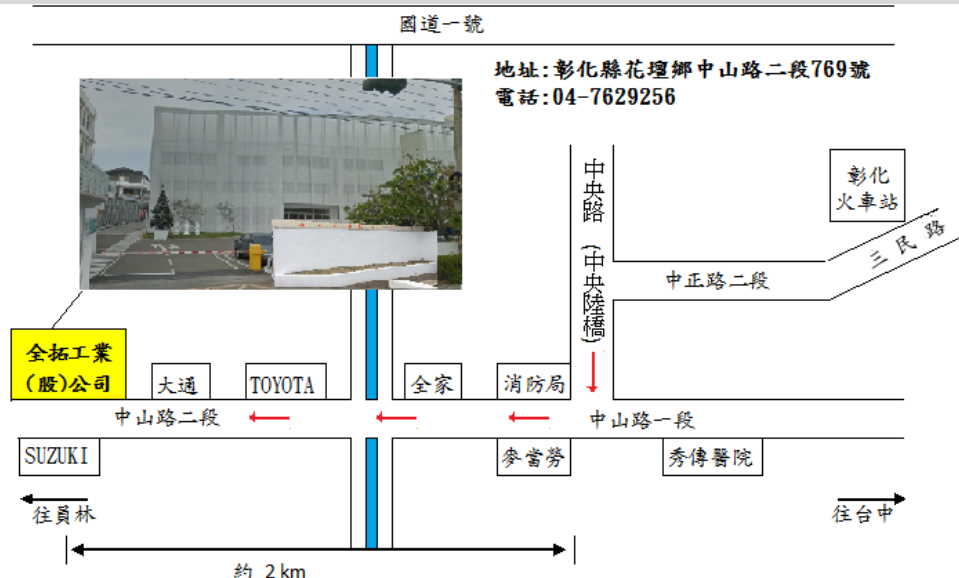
國道一號

地址:彰化縣花壇鄉中山路二段769號
電話:04-7629256

中央路(中央陸橋)

彰化火車站

三民路

中正路二段

全拓工業(股)公司

大通

TOYOTA

全家

消防局

中山路二段

中山路一段

SUZUKI

麥當勞

秀傳醫院

往員林

往台中

約 2 km